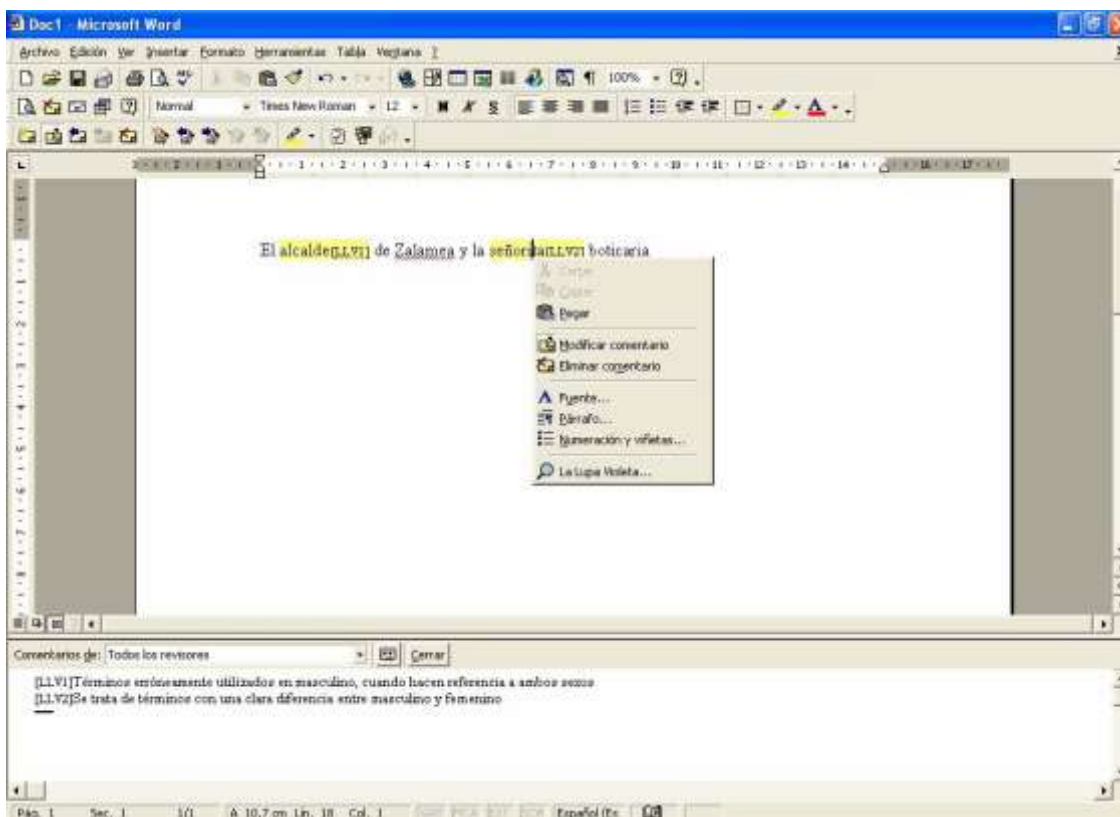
Doc1 - Microsoft Word

Archivo Edición Ver Insertar Formato Herramientas Tabla Ventana ?

100%

Normal Times New Roman 12

El alcalde[LLV1] de Zalamea y la señora[LLV2] boticaria

Cortar
Copiar
Pegar
Modificar comentario
Eliminar comentario
Fuente...
Párrafo...
Numeración y viñetas...
La Lupa Violeta...

Comentarios de: Todos los revisores Cerrar

[LLV1]Términos erróneamente utilizados en masculino, cuando hacen referencia a ambos sexos
[LLV2]Se trata de términos con una clara diferencia entre masculino y femenino

Pág. 1 Sec. 1 1/1 A 10,7 cm Lín. 18 Col. 1 Español (Es